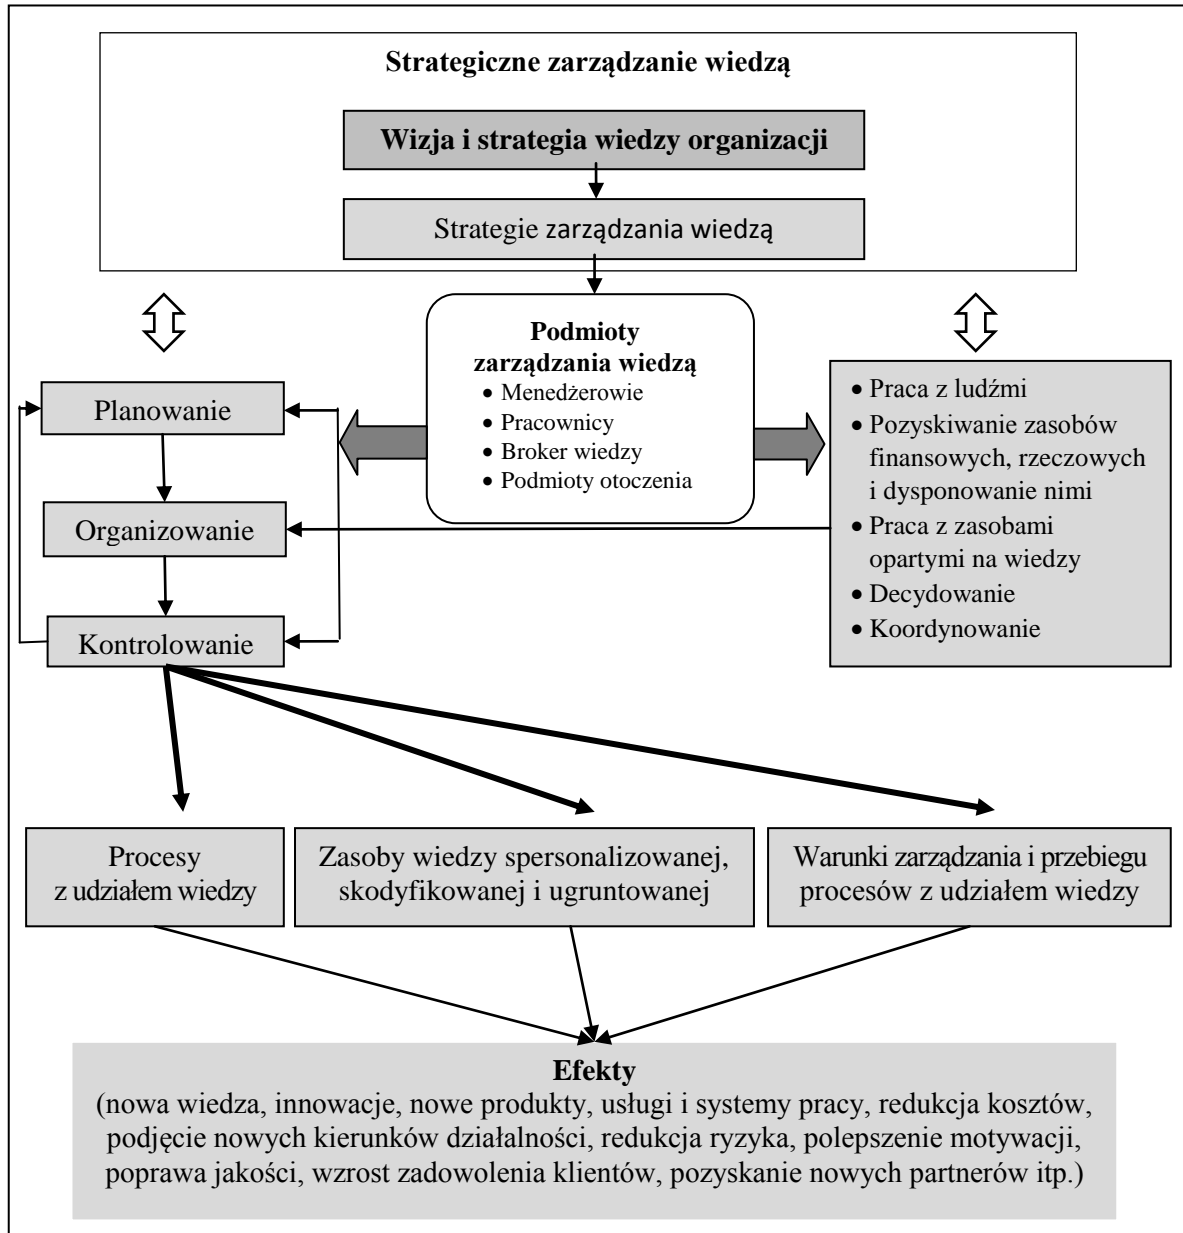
Strategiczne zarządzanie wiedzą

Wizja i strategia wiedzy organizacji

Strategie zarządzania wiedzą

Podmioty zarządzania wiedzą
• Menedżerowie
• Pracownicy
• Broker wiedzy
• Podmioty otoczenia

Planowanie

Organizowanie

Kontrolowanie

• Praca z ludźmi
• Pozyskiwanie zasobów finansowych, rzeczowych i dysponowanie nimi
• Praca z zasobami opartymi na wiedzy
• Decydowanie
• Koordynowanie

Procesy z udziałem wiedzy

Zasoby wiedzy spersonalizowanej, skodyfikowanej i ugruntowanej

Warunki zarządzania i przebiegu procesów z udziałem wiedzy

Efekty
(nowa wiedza, innowacje, nowe produkty, usługi i systemy pracy, redukcja kosztów, podjęcie nowych kierunków działalności, redukcja ryzyka, polepszenie motywacji, poprawa jakości, wzrost zadowolenia klientów, pozyskanie nowych partnerów itp.)